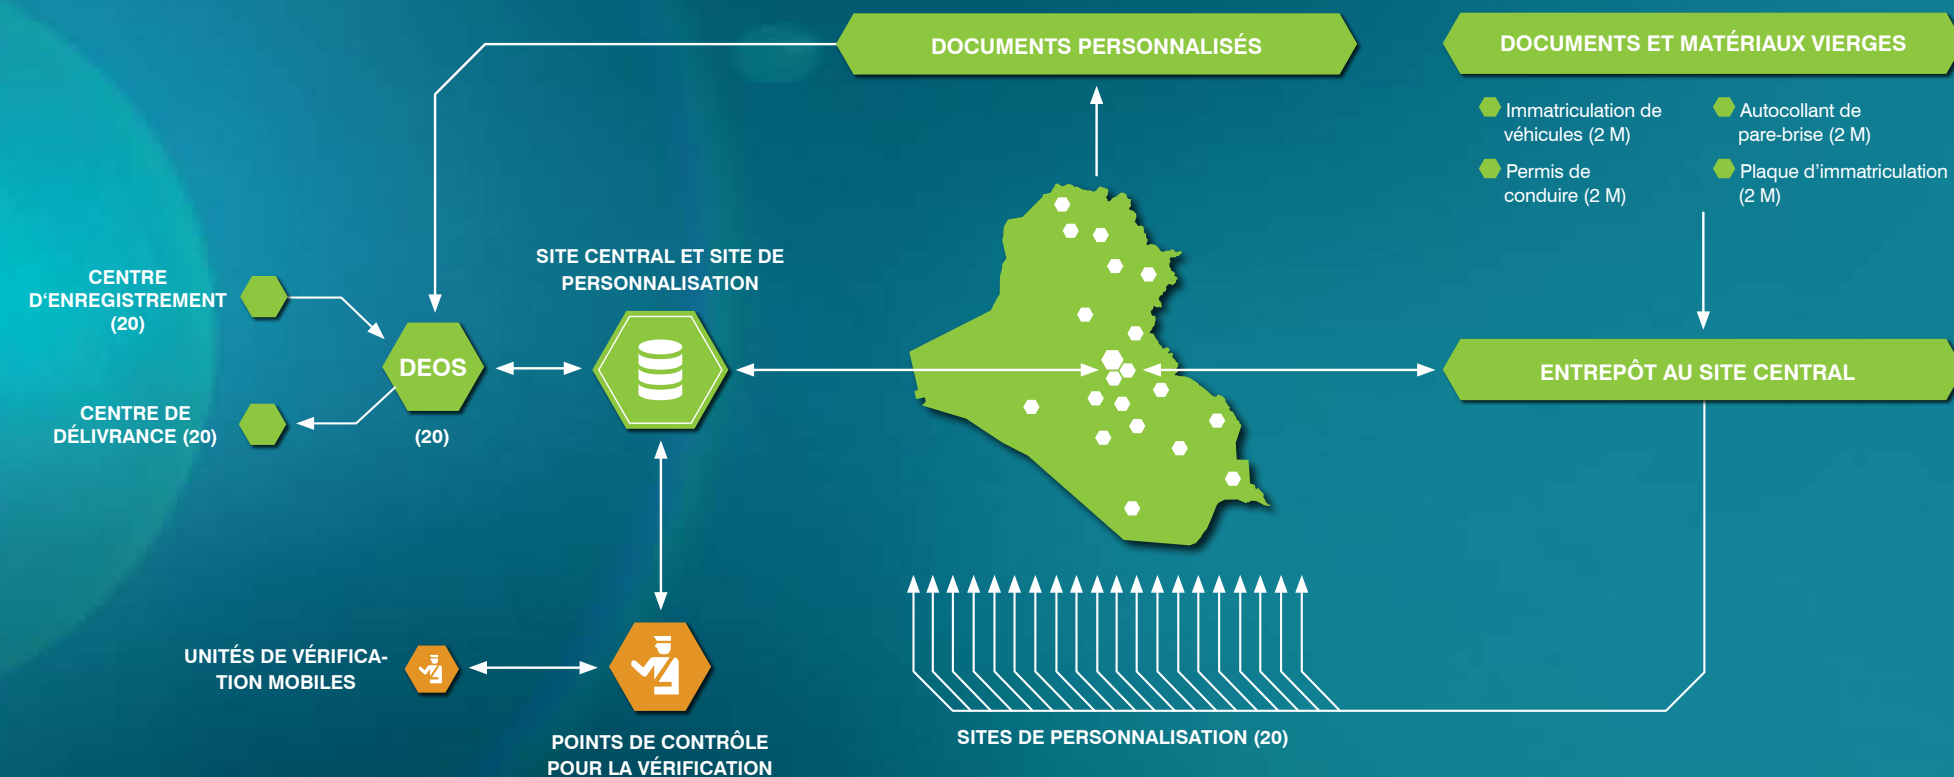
DOCUMENTS PERSONNALISÉS

DOCUMENTS ET MATÉRIAUX VIERGES

Immatriculation de véhicules (2 M)

Autocollant de pare-brise (2 M)

Permis de conduire (2 M)

Plaque d’immatriculation (2 M)

CENTRE D‘ENREGISTREMENT (20)

SITE CENTRAL ET SITE DE PERSONNALISATION

DEOS

(20)

CENTRE DE DÉLIVRANCE (20)

ENTREPÔT AU SITE CENTRAL

UNITÉS DE VÉRIFICATION MOBILES

POINTS DE CONTRÔLE POUR LA VÉRIFICATION

SITES DE PERSONNALISATION (20)